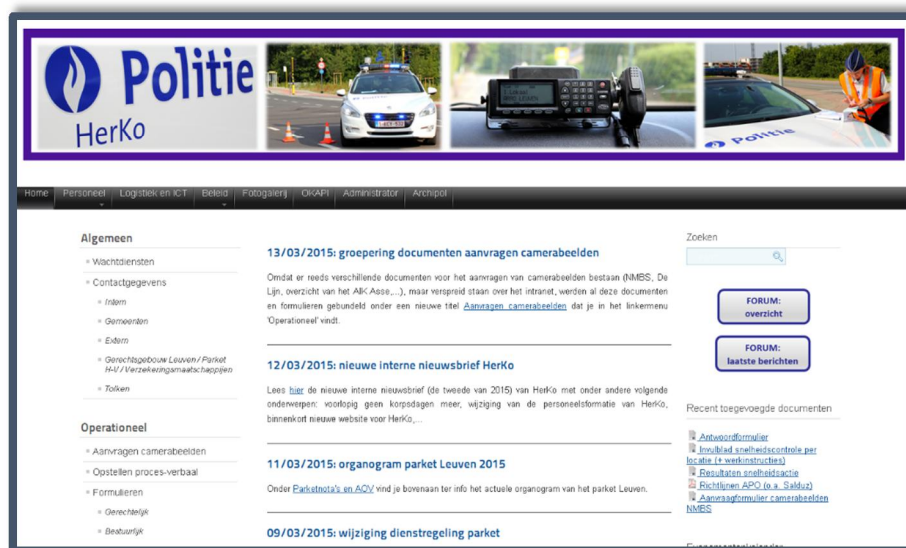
Politie
HerKo

POLITIE

Home | Personeel | Logistiek en ICT | Beleid | Fotogalerij | OKAPI | Administrator | Archipol

Algemeen
Wachtdiensten
Contactgegevens
Intern
Gemeenten
Extern
Gerechtsgebouw Leuven / Parket H-V / Verzekeringsmaatschappijen
Tolken

Operationeel
Aanvragen camerabeelden
Opstellen proces-verbaal
Formulieren
Gerechtelijk
Bestuurlijk

13/03/2015: groepering documenten aanvragen camerabeelden

Omdat er reeds verschillende documenten voor het aanvragen van camerabeelden bestaan (NMBS, De Lijn, overzicht van het AIK Asse,...), maar verspreid staan over het intranet, werden al deze documenten en formulieren gebundeld onder een nieuwe titel Aanvragen camerabeelden dat je in het linkermenu 'Operationeel' vindt.

12/03/2015: nieuwe interne nieuwsbrief HerKo

Lees hier de nieuwe interne nieuwsbrief (de tweede van 2015) van HerKo met onder andere volgende onderwerpen: voorlopig geen korpsdagen meer, wijziging van de personeelsformatie van HerKo, binnenkort nieuwe website voor HerKo,...

11/03/2015: organogram parket Leuven 2015

Onder Parketnota's en AOV vind je bovenaan ter info het actuele organogram van het parket Leuven.

09/03/2015: wijziging dienstregeling parket

Zoeken

FORUM: overzicht

FORUM: laatste berichten

Recent toegevoegde documenten
Antwoordformulier
Invulblad snelheidscontrole per locatie (+ werkinstructies)
Resultaten snelheidsactie
Richtlijnen APO (o.a. Salduz)
Aanvraagformulier camerabeelden NMBS